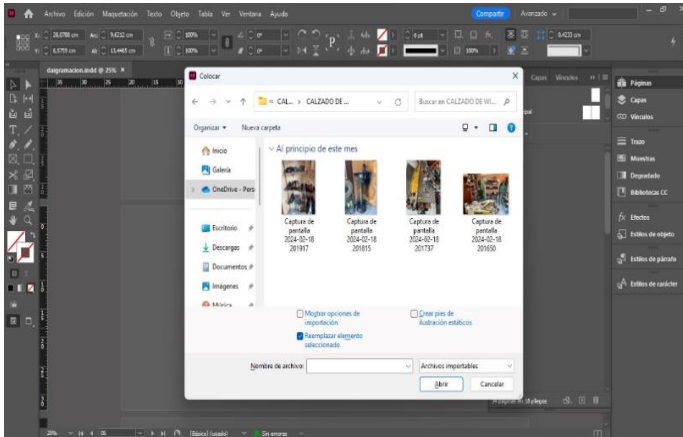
Archivo Edición Maquetación Texto Objeto Tabla Ver Ventana Ayuda

Compartir

Avanzado

X: 28,0788 cm
Y: 5,5759 cm
An: 9,6252 cm
Al: 13,4465 cm
100%
100%
0°
0°
0 pt
100%
0,4233 cm

diagramacion.indd @ 25%

Colocar

CAL... > CALZADO DE ...

Buscar en CALZADO DE WI...

Organizar ▾ Nueva carpeta

Inicio
Galería
OneDrive - Pers

Escritorio
Descargas
Documentos
Imágenes
Música

Al principio de este mes

Captura de pantalla 2024-02-18 201917

Captura de pantalla 2024-02-18 201815

Captura de pantalla 2024-02-18 201737

Captura de pantalla 2024-02-18 201650

Mostrar opciones de importación

Reemplazar elemento seleccionado

Crear pies de ilustración estáticos

Nombre de archivo:

Archivos importables

Abrir

Cancelar

Capas Vínculos

Páginas
Capas
Vínculos
Trazo
Muestras
Degradado
Bibliotecas CC
Efectos
Estilos de objeto
Estilos de párrafo
Estilos de carácter

24 páginas en 13 pliegos

25%
(Básico) (usado)
Sin errores